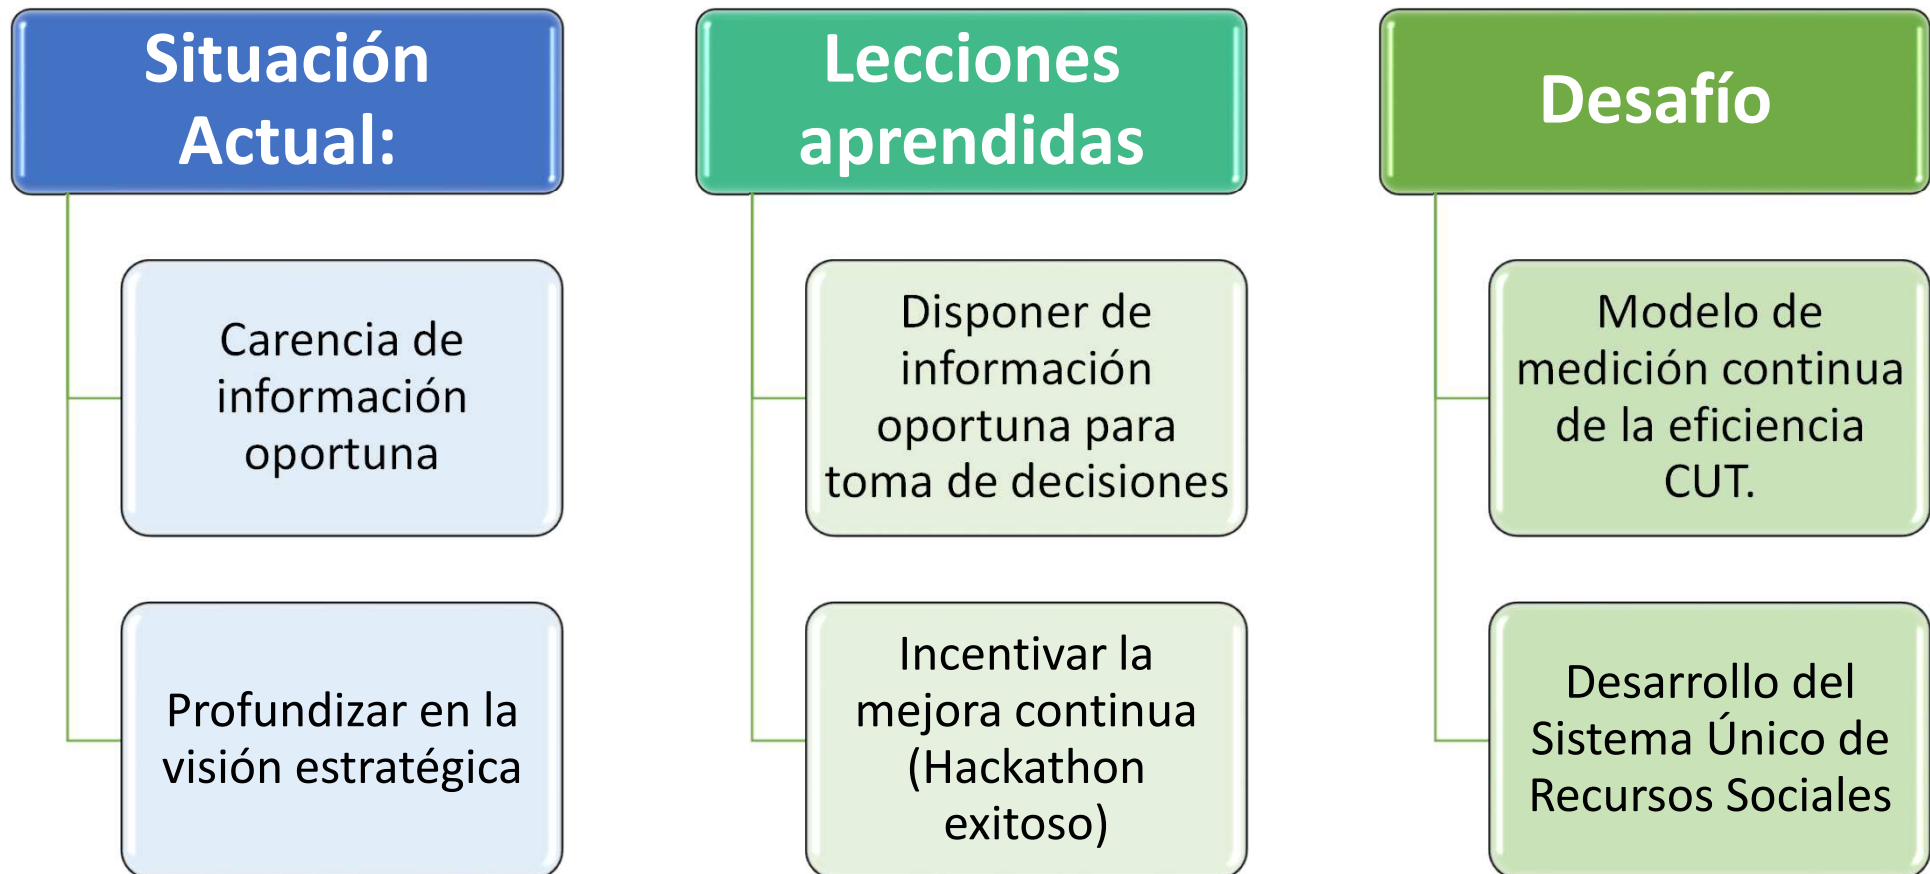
Situación Actual:

Carencia de información oportuna

Profundizar en la visión estratégica

Lecciones aprendidas

Disponer de información oportuna para toma de decisiones

Incentivar la mejora continua (Hackathon exitoso)

Desafío

Modelo de medición continua de la eficiencia CUT.

Desarrollo del Sistema Único de Recursos Sociales